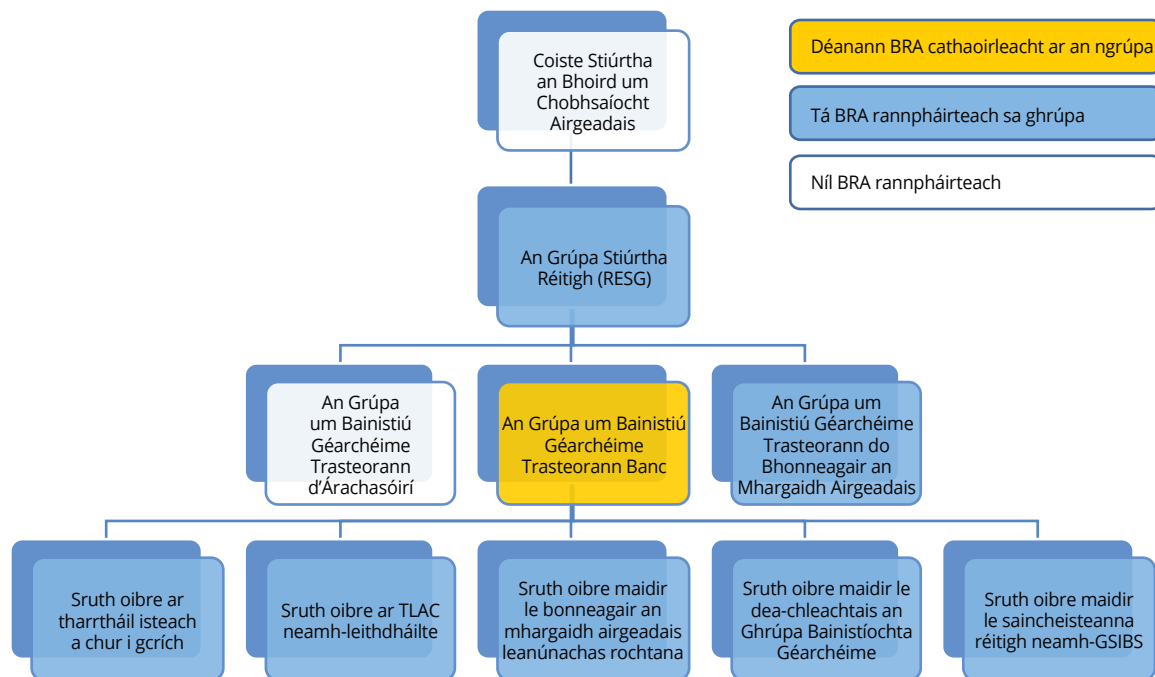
Coiste Stiúrtha an Bhoird um Chobhsaíocht Airgeadais

Déanann BRA cathaoirleacht ar an ngrúpa

Tá BRA rannpháirteach sa ghrúpa

Níl BRA rannpháirteach

An Grúpa Stiúrtha Réitigh (RESG)

An Grúpa um Bainistiú Géarchéime Trasteorann d'Árachasóirí

An Grúpa um Bainistiú Géarchéime Trasteorann Banc

An Grúpa um Bainistiú Géarchéime Trasteorann do Bhonneagair an Mhargaidh Airgeadais

Sruth oibre ar tharrtháil isteach a chur i gcrích

Sruth oibre ar TLAC neamh-leithdháilte

Sruth oibre maidir le bonneagair an mhargaidh airgeadais leanúnachas rochtana

Sruth oibre maidir le dea-chleachtais an Ghrúpa Bainistíochta Géarchéime

Sruth oibre maidir le saincheisteanna réitigh neamh-GSIBS